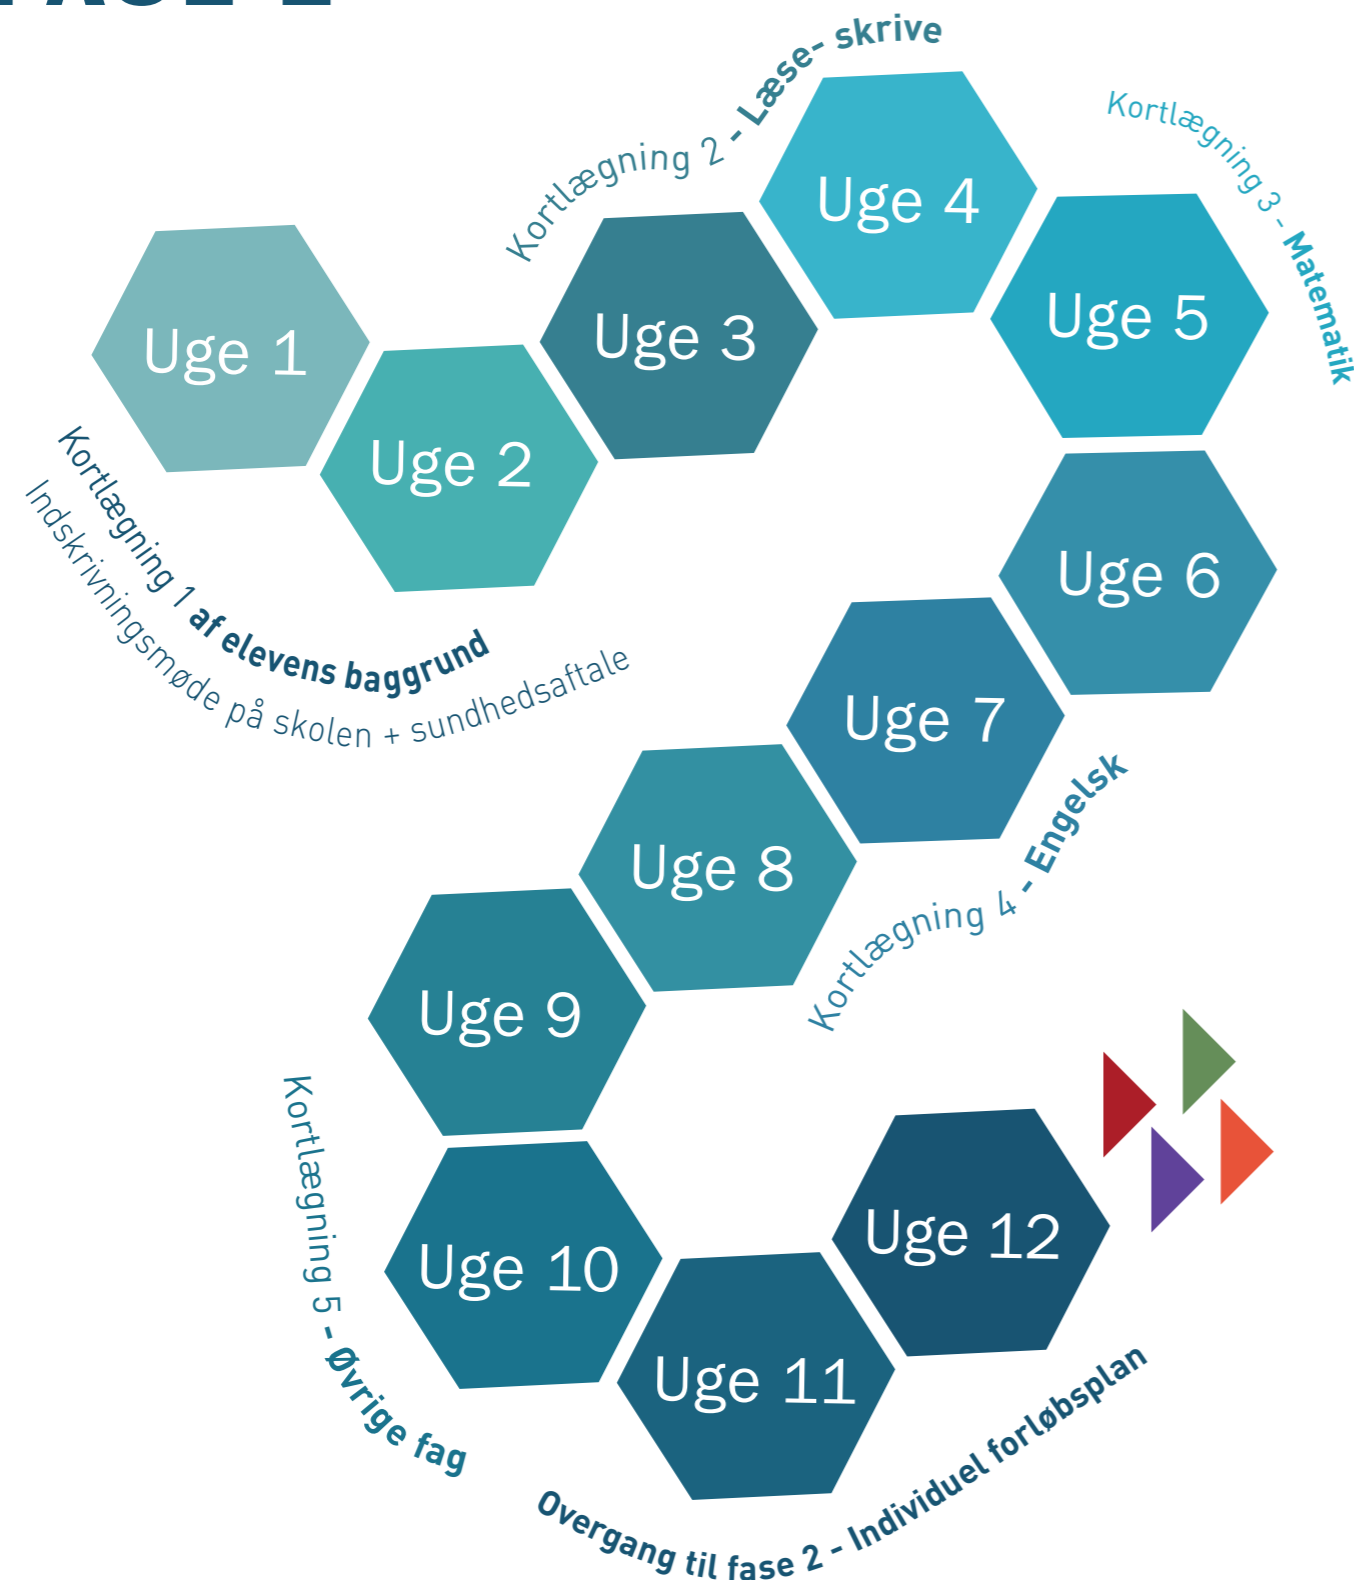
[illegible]

Kortlægning 2 - Læse- skrive

Kortlægning 3 - Matematik

Uge 1

Uge 2

Uge 3

Uge 4

Uge 5

Kortlægning 1 af elevens baggrund
Indskrivningsmøde på skolen + sundhedsaftale

Uge 6

Uge 7

Uge 8

Kortlægning 4 - Engelsk

Uge 9

Kortlægning 5 - Øvrige fag

Uge 10

Uge 11

Uge 12

Overgang til fase 2 - Individuel forløbsplan